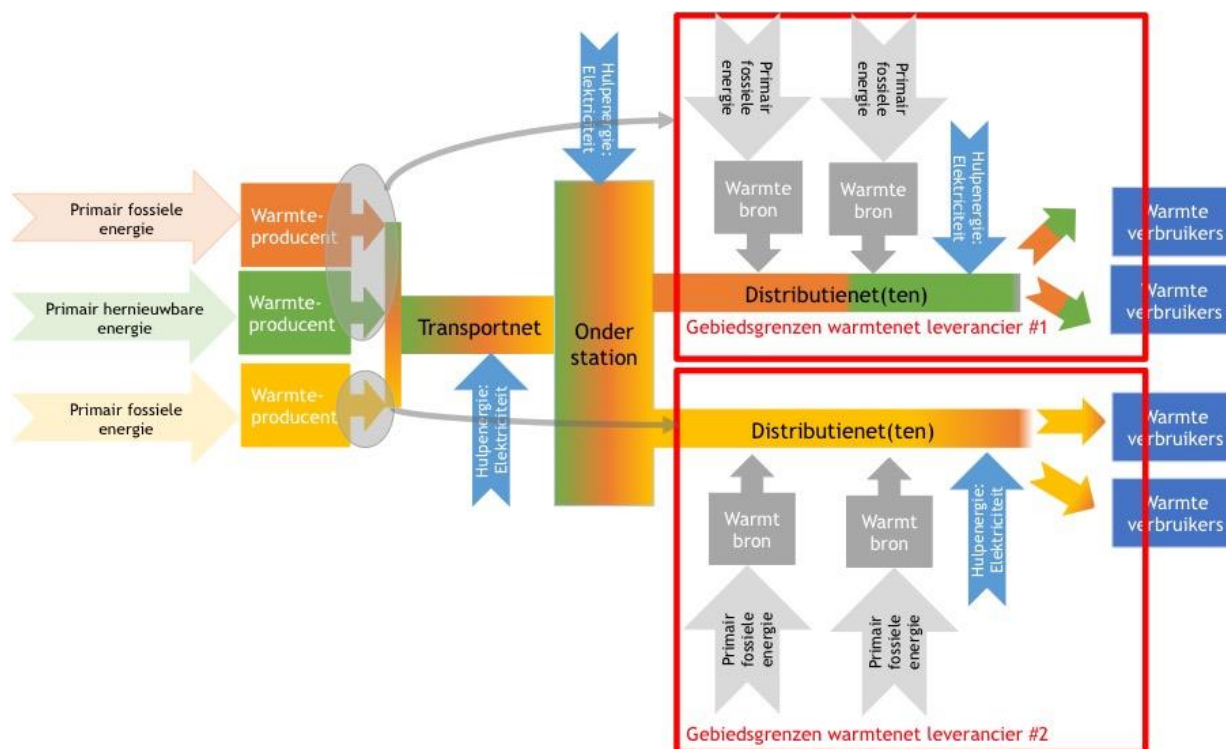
Primair fossiele energie

Primair hernieuwbare energie

Primair fossiele energie

Warmte-producent

Warmte-producent

Warmte-producent

Transportnet

Hulpenergie: Elektriciteit

Hulpenergie: Elektriciteit

Onder station

Primair fossiele energie

Primair fossiele energie

Warmte bron

Warmte bron

Hulpenergie: Elektriciteit

Distributienet(ten)

Gebiedsgrenzen warmtenet leverancier #1

Warmte verbruikers

Warmte verbruikers

Distributienet(ten)

Warmt bron

Warmt bron

Hulpenergie: Elektriciteit

Primair fossiele energie

Primair fossiele energie

Gebiedsgrenzen warmtenet leverancier #2

Warmte verbruikers

Warmte verbruikers